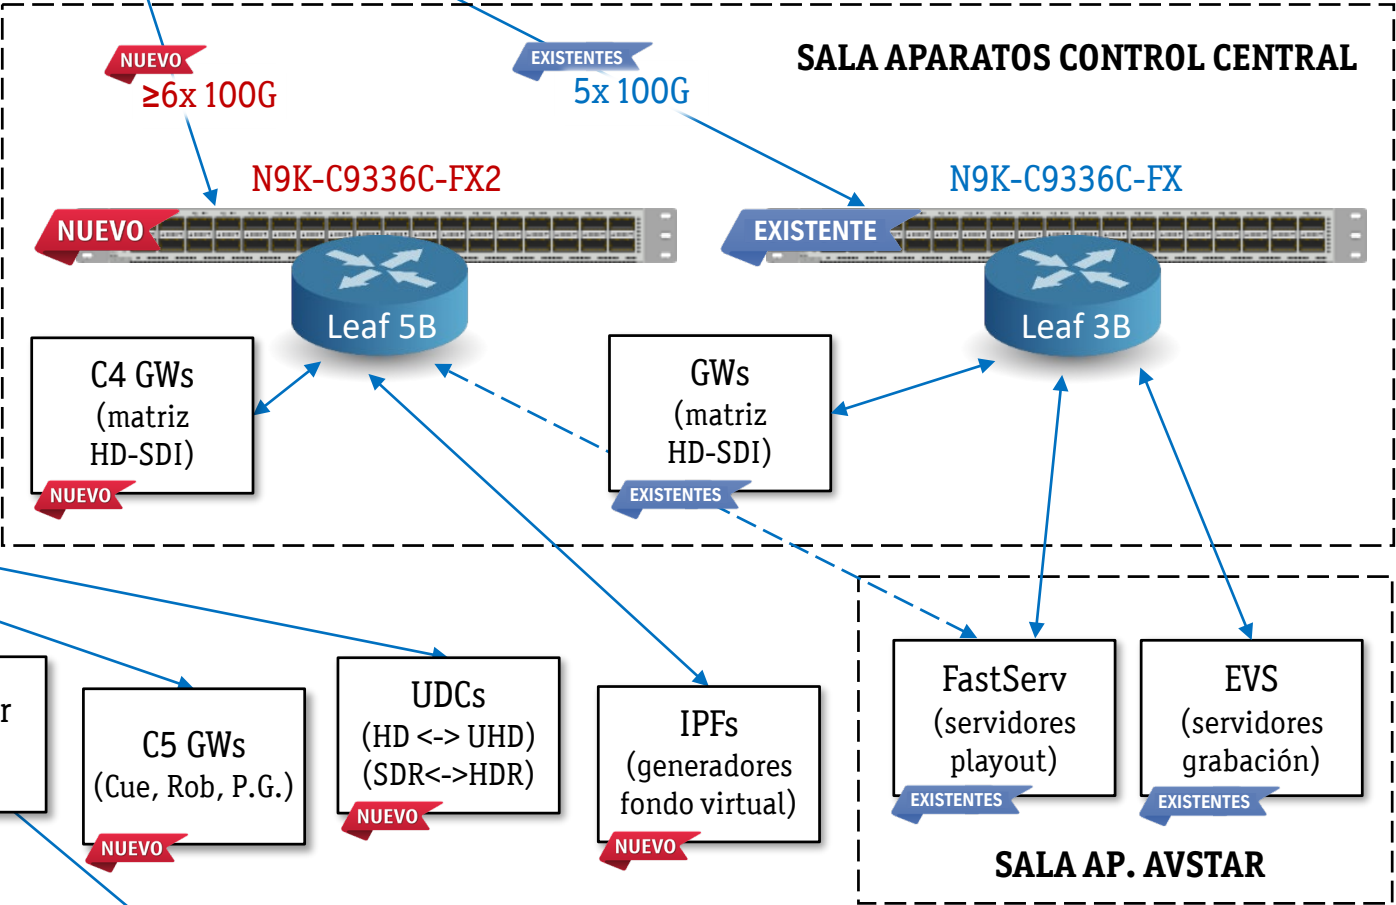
NUEVO
≥6x 100G

EXISTENTES
5x 100G

SALA APARATOS CONTROL CENTRAL

N9K-C9336C-FX2
NUEVO
Leaf 5B

N9K-C9336C-FX
EXISTENTE
Leaf 3B

C4 GWs
(matriz HD-SDI)
NUEVO

GWs
(matriz HD-SDI)
EXISTENTES

r

C5 GWs
(Cue, Rob, P.G.)
NUEVO

UDCs
(HD <-> UHD)
(SDR<->HDR)
NUEVO

IPFs
(generadores fondo virtual)
NUEVO

FastServ
(servidores playout)
EXISTENTES

EVS
(servidores grabación)
EXISTENTES

SALA AP. AVSTAR